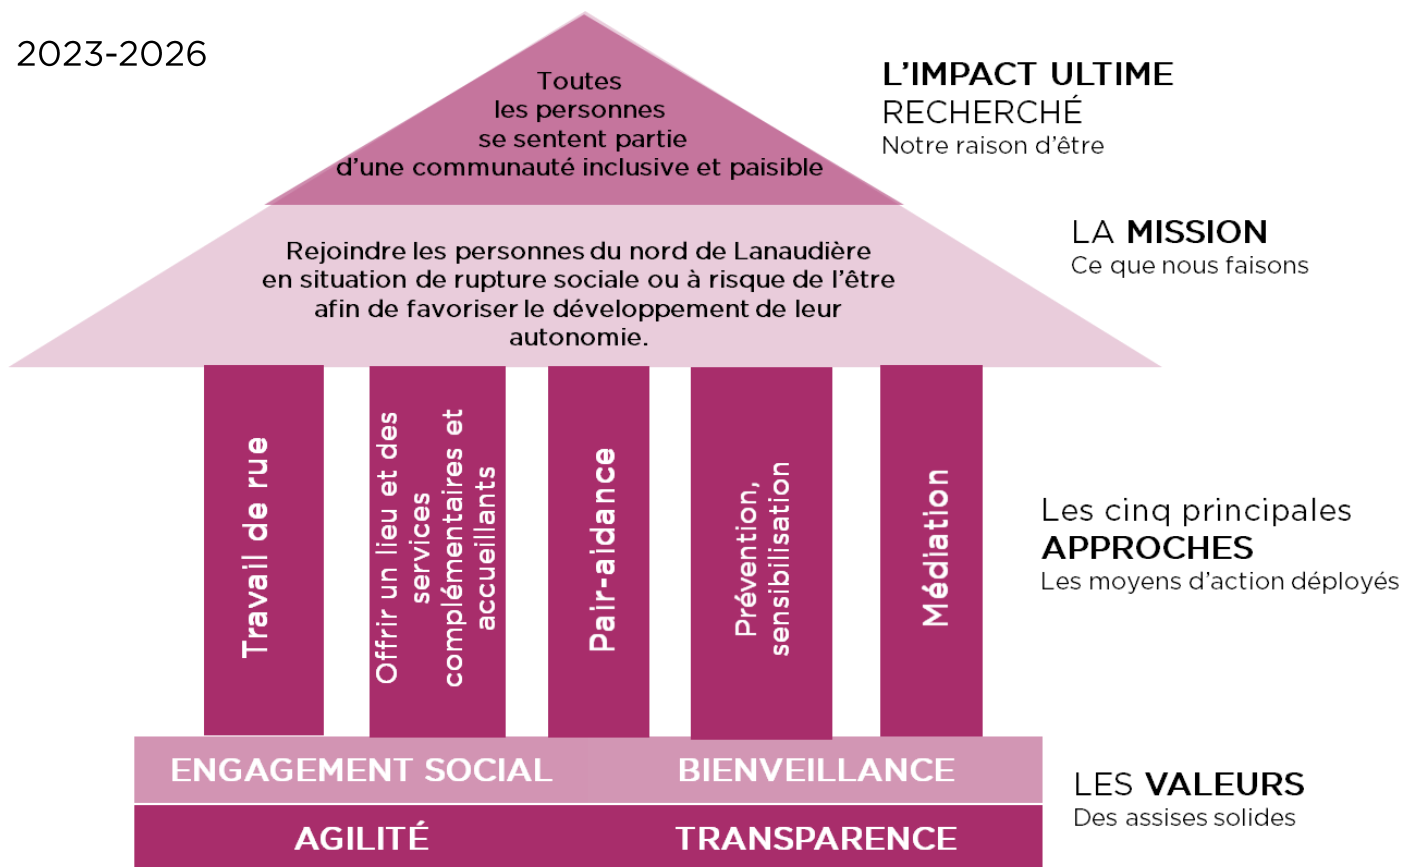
2023-2026

Toutes les personnes se sentent partie d'une communauté inclusive et paisible

L'IMPACT ULTIME RECHERCHÉ
Notre raison d'être

Rejoindre les personnes du nord de Lanaudière en situation de rupture sociale ou à risque de l'être afin de favoriser le développement de leur autonomie.

LA MISSION
Ce que nous faisons

Travail de rue

Offrir un lieu et des services complémentaires et accueillants

Pair-aidance

Prévention, sensibilisation

Médiation

Les cinq principales
APPROCHES
Les moyens d'action déployés

ENGAGEMENT SOCIAL

BIENVEILLANCE

AGILITÉ

TRANSPARENCE

LES VALEURS
Des assises solides